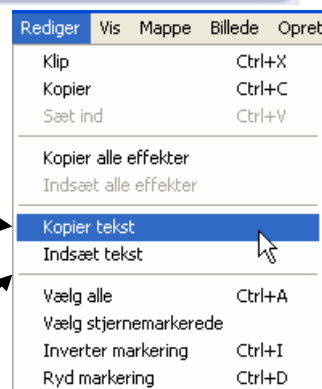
Rediger Vis Mappe Billede Opret

Klip Ctrl+X
Kopier Ctrl+C
Sæt ind Ctrl+V

Kopier alle effekter
Indsæt alle effekter

Kopier tekst
Indsæt tekst

Vælg alle Ctrl+A
Vælg stjernemarkerede
Inverter markering Ctrl+I
Ryd markering Ctrl+D